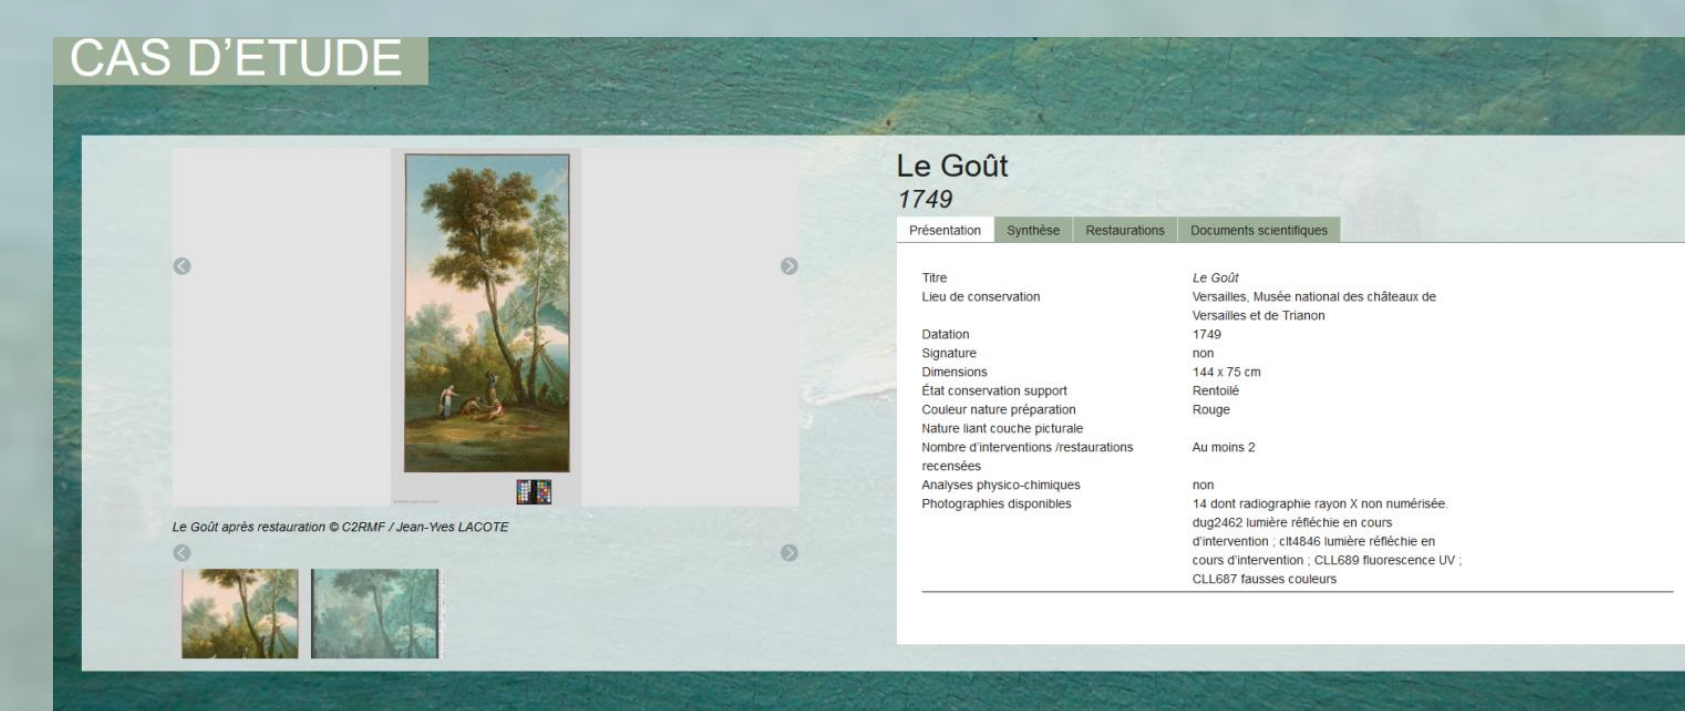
CAS D'ETUDE

Le Goût après restauration © C2RMF / Jean-Yves LACOTE

Le Goût
1749

Présentation | Synthèse | Restaurations | Documents scientifiques

| | |
|---|---|
| Titre | Le Goût |
| Lieu de conservation | Versailles, Musée national des châteaux de Versailles et de Trianon |
| Datation | 1749 |
| Signature | non |
| Dimensions | 144 x 75 cm |
| État conservation support | Rentoilé |
| Couleur nature préparation | Rouge |
| Nature liant couche picturale | |
| Nombre d'interventions /restaurations recensées | Au moins 2 |
| Analyses physico-chimiques | non |
| Photographies disponibles | 14 dont radiographie rayon X non numérisée. dug2462 lumière réfléchie en cours d'intervention ; clt4846 lumière réfléchie en cours d'intervention ; CLL689 fluorescence UV ; CLL687 fausses couleurs |